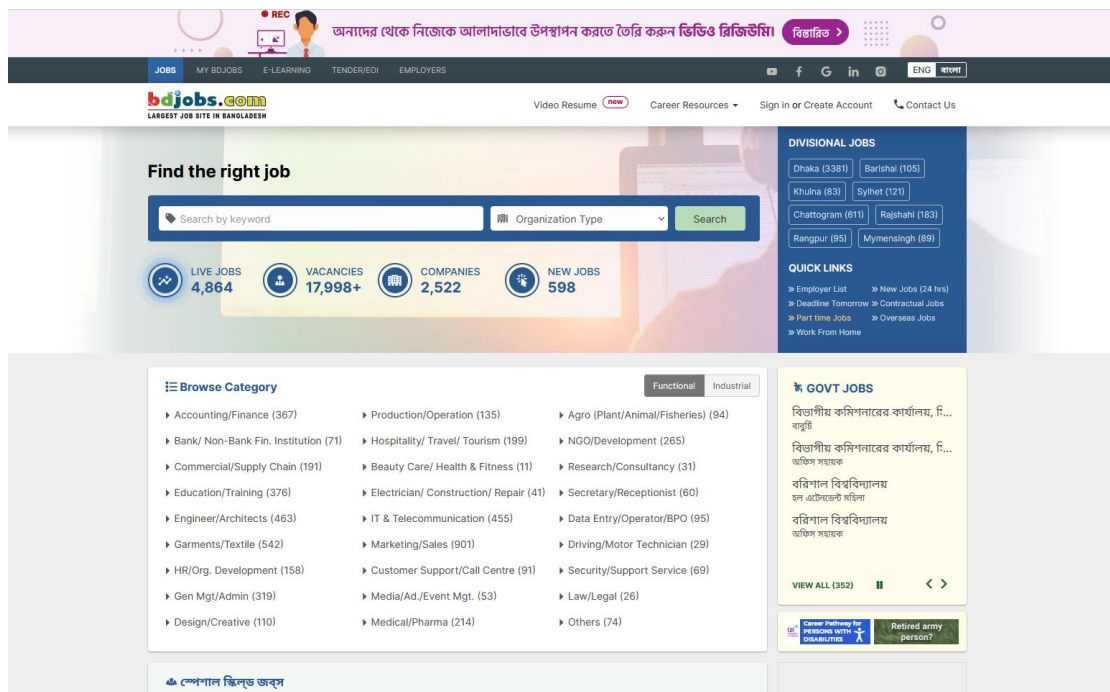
● REC
অন্যদের থেকে নিজেকে আলাদাভাবে উপস্থাপন করতে তৈরি করুন ভিডিও রিজিউমি। বিস্তারিত >

JOBS MY BDJOBS E-LEARNING TENDER/EOI EMPLOYERS

ENG বাংলা

bdjobs.com
LARGEST JOB SITE IN BANGLADESH

Video Resume new Career Resources Sign in or Create Account Contact Us

Find the right job

Search by keyword
Organization Type
Search

LIVE JOBS 4,864
VACANCIES 17,998+
COMPANIES 2,522
NEW JOBS 598

DIVISIONAL JOBS
Dhaka (3381) Barishal (105)
Khulna (83) Sylhet (121)
Chattogram (611) Rajshahi (183)
Rangpur (95) Mymensingh (89)

QUICK LINKS
» Employer List » New Jobs (24 hrs)
» Deadline Tomorrow » Contractual Jobs
» Part time Jobs » Overseas Jobs
» Work From Home

Browse Category
Functional Industrial

| | | |
|---|---|---|
| Accounting/Finance (367) | Production/Operation (135) | Agro (Plant/Animal/Fisheries) (94) |
| Bank/ Non-Bank Fin. Institution (71) | Hospitality/ Travel/ Tourism (199) | NGO/Development (265) |
| Commercial/Supply Chain (191) | Beauty Care/ Health & Fitness (11) | Research/Consultancy (31) |
| Education/Training (376) | Electrician/ Construction/ Repair (41) | Secretary/Receptionist (60) |
| Engineer/Architects (463) | IT & Telecommunication (455) | Data Entry/Operator/BPO (95) |
| Garments/Textile (542) | Marketing/Sales (901) | Driving/Motor Technician (29) |
| HR/Org. Development (158) | Customer Support/Call Centre (91) | Security/Support Service (69) |
| Gen Mgt/Admin (319) | Media/Ad./Event Mgt. (53) | Law/Legal (26) |
| Design/Creative (110) | Medical/Pharma (214) | Others (74) |

GOVT JOBS
বিভাগীয় কমিশনারের কার্যালয়, বি...
বাবুর্চি
বিভাগীয় কমিশনারের কার্যালয়, বি...
অফিস সহায়ক
বরিশাল বিশ্ববিদ্যালয়
হল এটেনডেন্ট মহিলা
বরিশাল বিশ্ববিদ্যালয়
অফিস সহায়ক

VIEW ALL (352)

Career Pathway for PERSONS WITH DISABILITIES
Retired army person?

স্পেশাল স্কিল্ড জবস